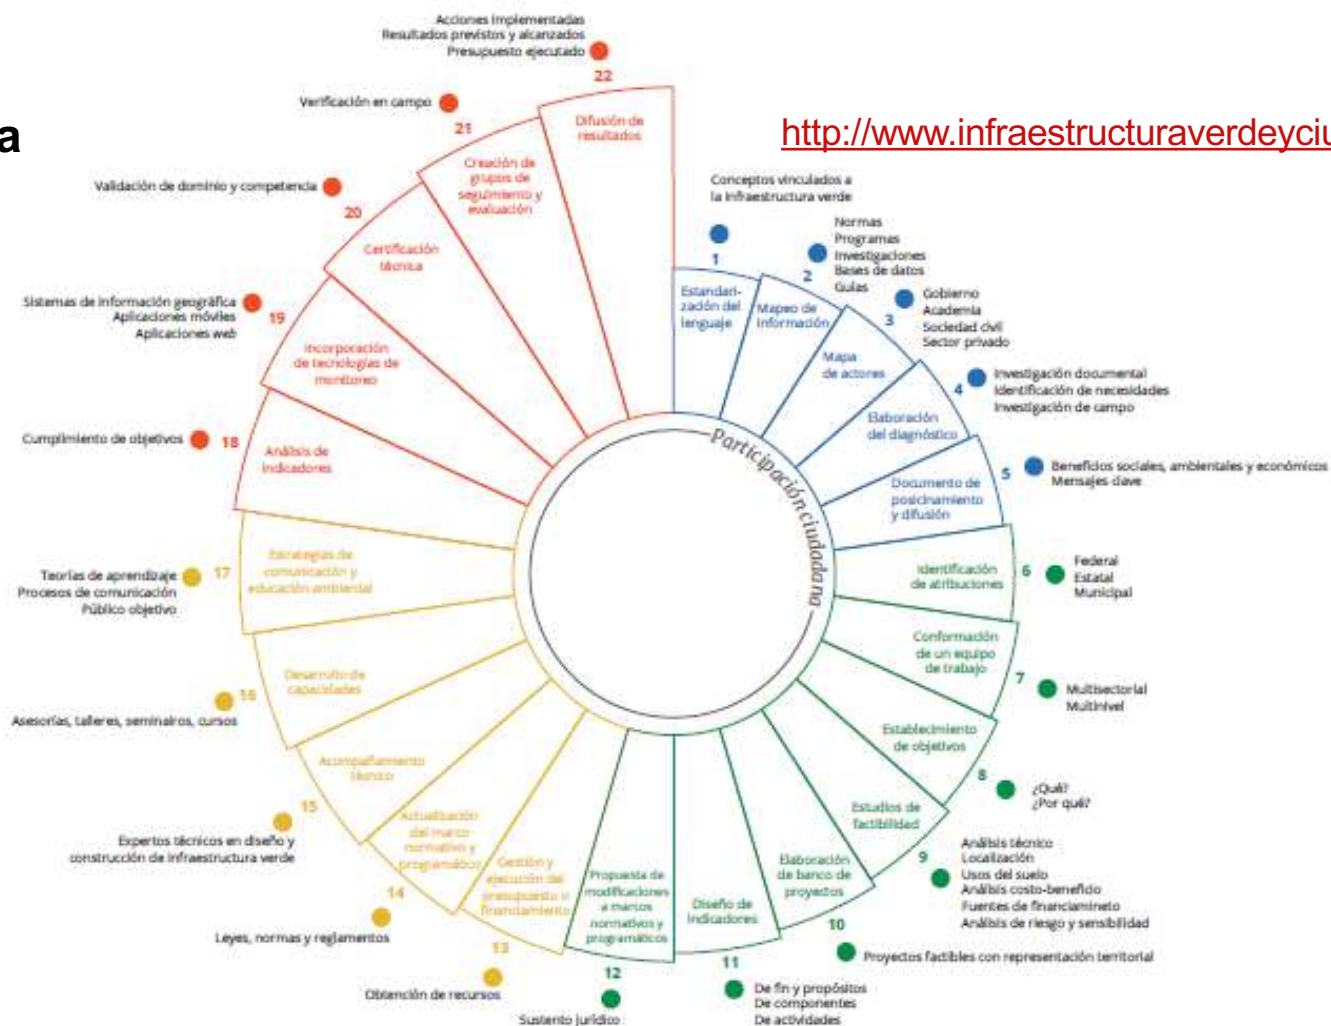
a

http://www.infraestructuraverdeyciu

Acciones implementadas
Resultados previstos y alcanzados
Presupuesto ejecutado
22
Difusión de resultados

Verificación en campo
21
Creación de grupos de seguimiento y evaluación

Validación de dominio y competencia
20
Certificación técnica

Sistemas de información geográfica
Aplicaciones móviles
Aplicaciones web
19
Incorporación de tecnologías de monitoreo

Cumplimiento de objetivos
18
Análisis de indicadores

Teorías de aprendizaje
Procesos de comunicación
Público objetivo
17
Estrategias de comunicación y educación ambiental

Asesorías, talleres, seminarios, cursos
16
Desarrollo de capacidades

Expertos técnicos en diseño y construcción de infraestructura verde
15
Acompañamiento técnico

Leyes, normas y reglamentos
14
Actualización del marco normativo y programático

Obtención de recursos
13
Gestión y ejecución del presupuesto o financiamiento

Sustento jurídico
12
Propuesta de modificaciones a marcos normativos y programáticos

De fin y propósitos
De componentes
De actividades
11
Diseño de indicadores

Proyectos factibles con representación territorial
10
Elaboración de banco de proyectos

Análisis técnico
Localización
Usos del suelo
Análisis costo-beneficio
Fuentes de financiamineto
Análisis de riesgo y sensibilidad
9
Estudios de factibilidad

¿Qué?
¿Por qué?
8
Establecimiento de objetivos

Multisectorial
Multinivel
7
Conformación de un equipo de trabajo

Federal
Estatal
Municipal
6
Identificación de atribuciones

Beneficios sociales, ambientales y económicos
Mensajes clave
5
Documento de posicionamiento y difusión

Investigación documental
Identificación de necesidades
Investigación de campo
4
Elaboración del diagnóstico

Gobierno
Academia
Sociedad civil
Sector privado
3
Mapa de actores

Normas
Programas
Investigaciones
Bases de datos
Guías
2
Mapeo de información

Conceptos vinculados a la infraestructura verde
1
Estandarización del lenguaje

Participación ciudadana